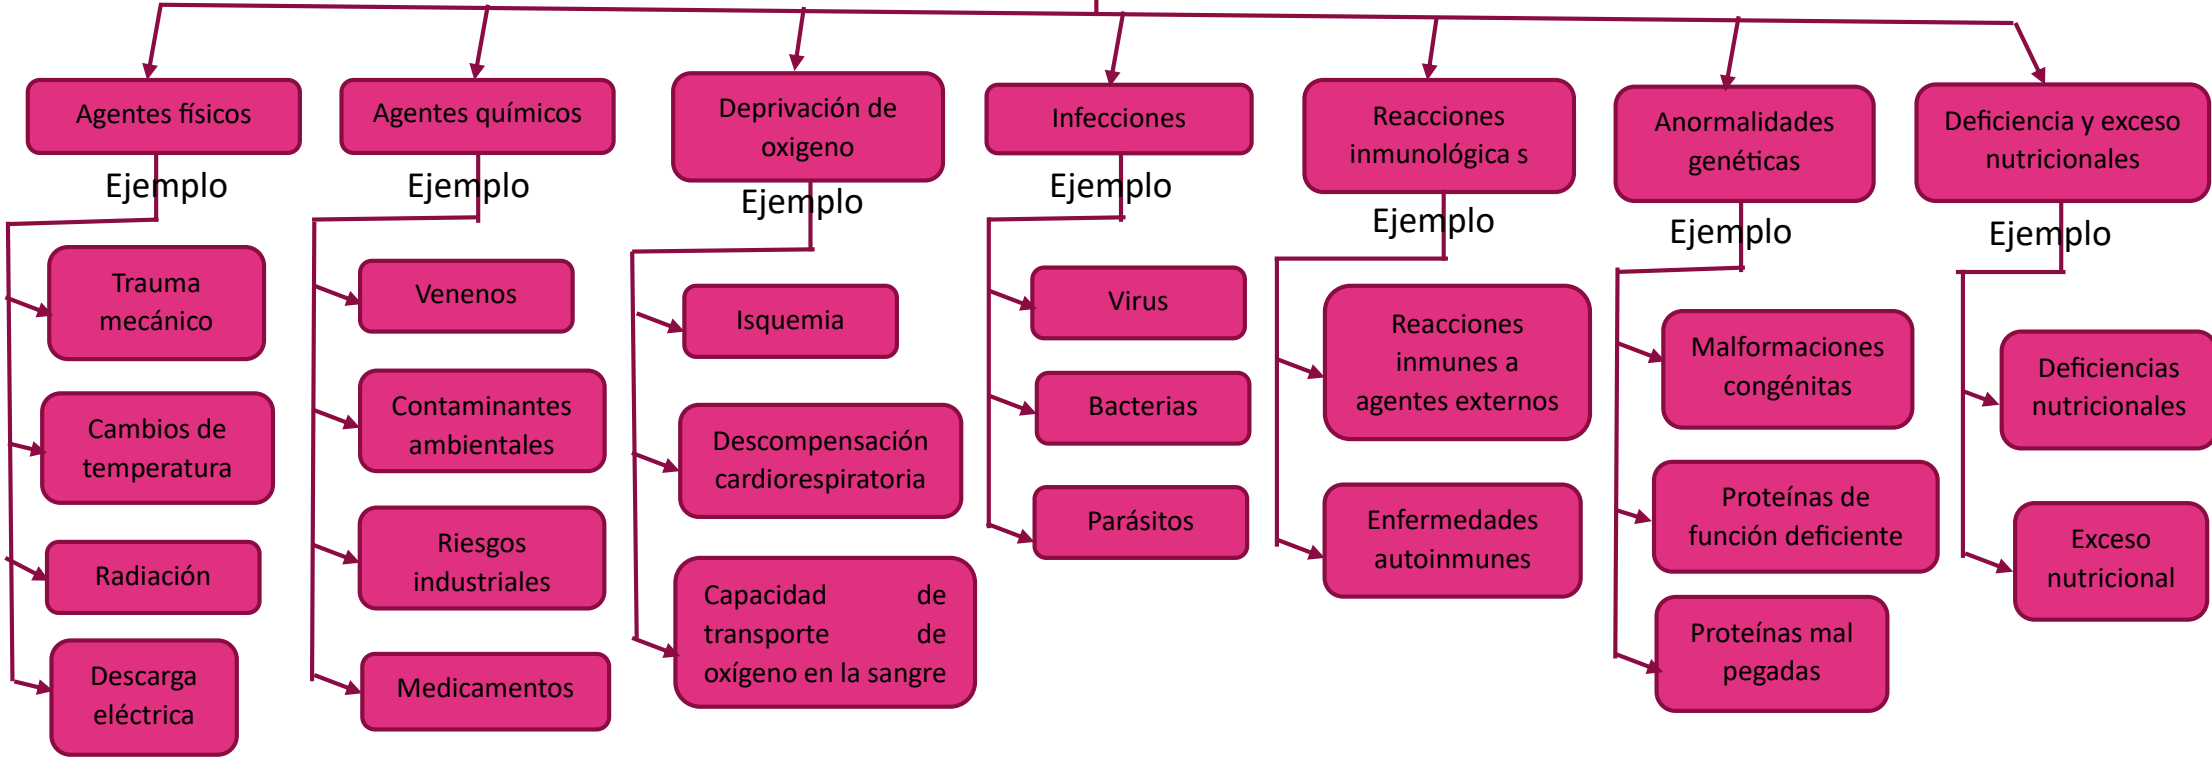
Agentes físicos
Ejemplo
Trauma mecánico
Cambios de temperatura
Radiación
Descarga eléctrica

Agentes químicos
Ejemplo
Venenos
Contaminantes ambientales
Riesgos industriales
Medicamentos

Deprivación de oxigeno
Ejemplo
Isquemia
Descompensación cardiorespiratoria
Capacidad de transporte de oxígeno en la sangre

Infecciones
Ejemplo
Virus
Bacterias
Parásitos

Reacciones inmunológica s
Ejemplo
Reacciones inmunes a agentes externos
Enfermedades autoinmunes

Anormalidades genéticas
Ejemplo
Malformaciones congénitas
Proteínas de función deficiente
Proteínas mal pegadas

Deficiencia y exceso nutricionales
Ejemplo
Deficiencias nutricionales
Exceso nutricional